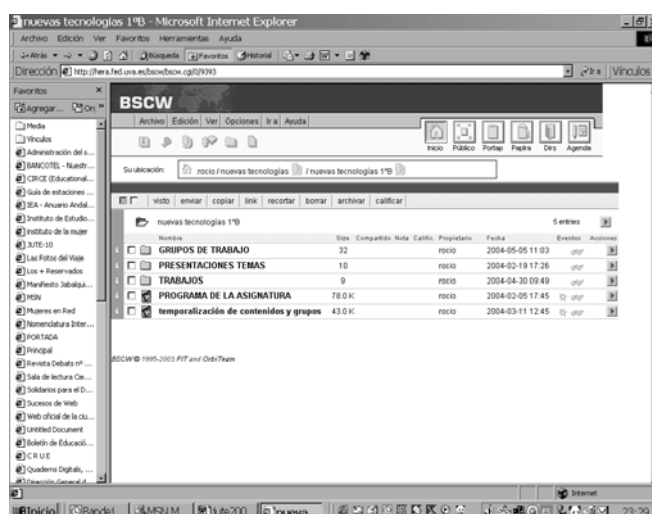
nuevas tecnologías 1ºB - Microsoft Internet Explorer

Archivo Edición Ver Favoritos Herramientas Ayuda

Atrás Búsqueda Favoritos Historial

Dirección http://hera.fed.uva.es/bscw/bscw.cgi/0/9393

Ir Vínculos

Favoritos

Agregar... Org

Media
Vínculos
Administración del s...
BANCOTEL - Nuestr...
CIRCE (Educational...
Guía de estaciones ...
IEA - Anuario Andal...
Instituto de Estudio...
Instituto de la mujer
JUTE-10
Las Fotos del Viaje
Los + Reservados
Manifiesto Jabalqui...
MSN
Mujeres en Red
Nomenclatura Inter...
PORTADA
Principal
Revista Debats nº ...
Sala de lectura Cie...
Solidarios para el D...
Sucesos de Web
Web oficial de la ciu...
Untitled Document
Boletín de Educació...
CRUE
Quaderns Digitals, ...
Dirección General d...

BSCW

Archivo Edición Ver Opciones Ir a Ayuda

Inicio Público Portap Papira Dirs Agenda

Su ubicación: rocio / nuevas tecnologías / nuevas tecnologías 1ºB

visto enviar copiar link recortar borrar archivar calificar

nuevas tecnologías 1ºB

5 entries

| Nombre | Size | Compartido | Nota | Calific. | Propietario | Fecha | Eventos | Acciones |
|---|---|---|---|---|---|---|---|---|
| GRUPOS DE TRABAJO | 32 | | | | rocio | 2004-05-05 11:03 | | |
| PRESENTACIONES TEMAS | 10 | | | | rocio | 2004-02-19 17:26 | | |
| TRABAJOS | 9 | | | | rocio | 2004-04-30 09:49 | | |
| PROGRAMA DE LA ASIGNATURA | 78.0 K | | | | rocio | 2004-02-05 17:45 | | |
| temporalización de contenidos y grupos | 43.0 K | | | | rocio | 2004-03-11 12:45 | | |

BSCW © 1995-2003 FIT and OrbiTeam

Internet

Inicio Bandej MSN M Jute200 nuevas 23:29